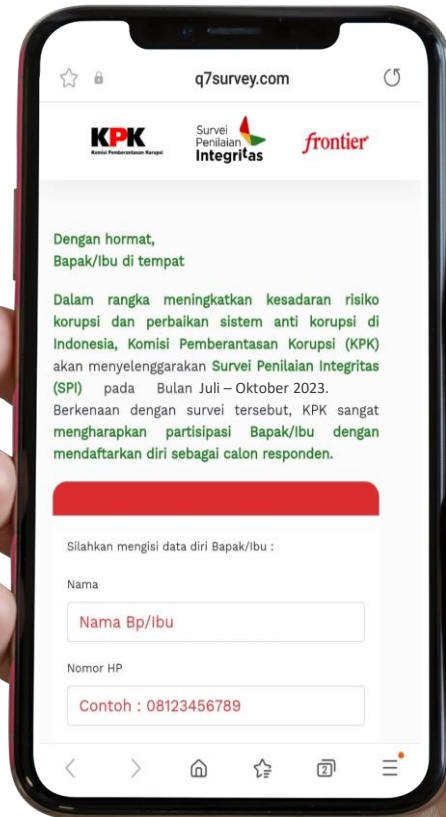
q7survey.com

KPK
Komisi Pemberantasan Korupsi

Survei Penilaian Integritas

frontier

Dengan hormat,
Bapak/Ibu di tempat

Dalam rangka meningkatkan kesadaran risiko korupsi dan perbaikan sistem anti korupsi di Indonesia, Komisi Pemberantasan Korupsi (KPK) akan menyelenggarakan Survei Penilaian Integritas (SPI) pada Bulan Juli – Oktober 2023. Berkenaan dengan survei tersebut, KPK sangat mengharapkan partisipasi Bapak/Ibu dengan mendaftarkan diri sebagai calon responden.

Silahkan mengisi data diri Bapak/Ibu :

Nama

Nama Bp/Ibu

Nomor HP

Contoh : 08123456789

2